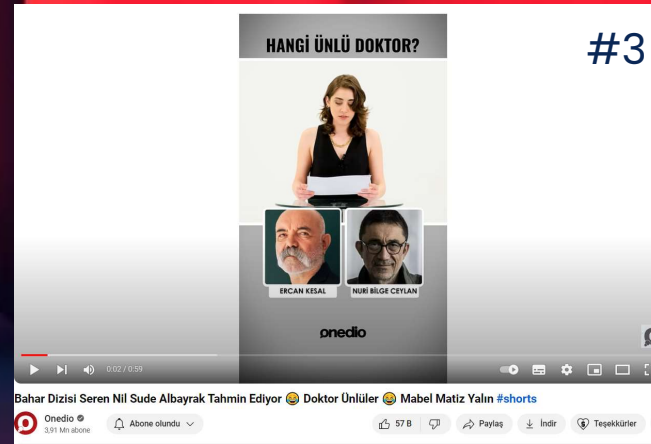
HANGİ ÜNLÜ DOKTOR?

#3

ERCAN KESAL

NURİ BİLGE CEYLAN

onedio

0:02 / 0:59

Bahar Dizisi Seren Nil Sude Albayrak Tahmin Ediyor 😂 Doktor Ünlüler 😂 Mabel Matiz Yalın #shorts

Onedio
3,91 Mn abone

Abone olundu

57 B

Paylaş

İndir

Teşekkürler